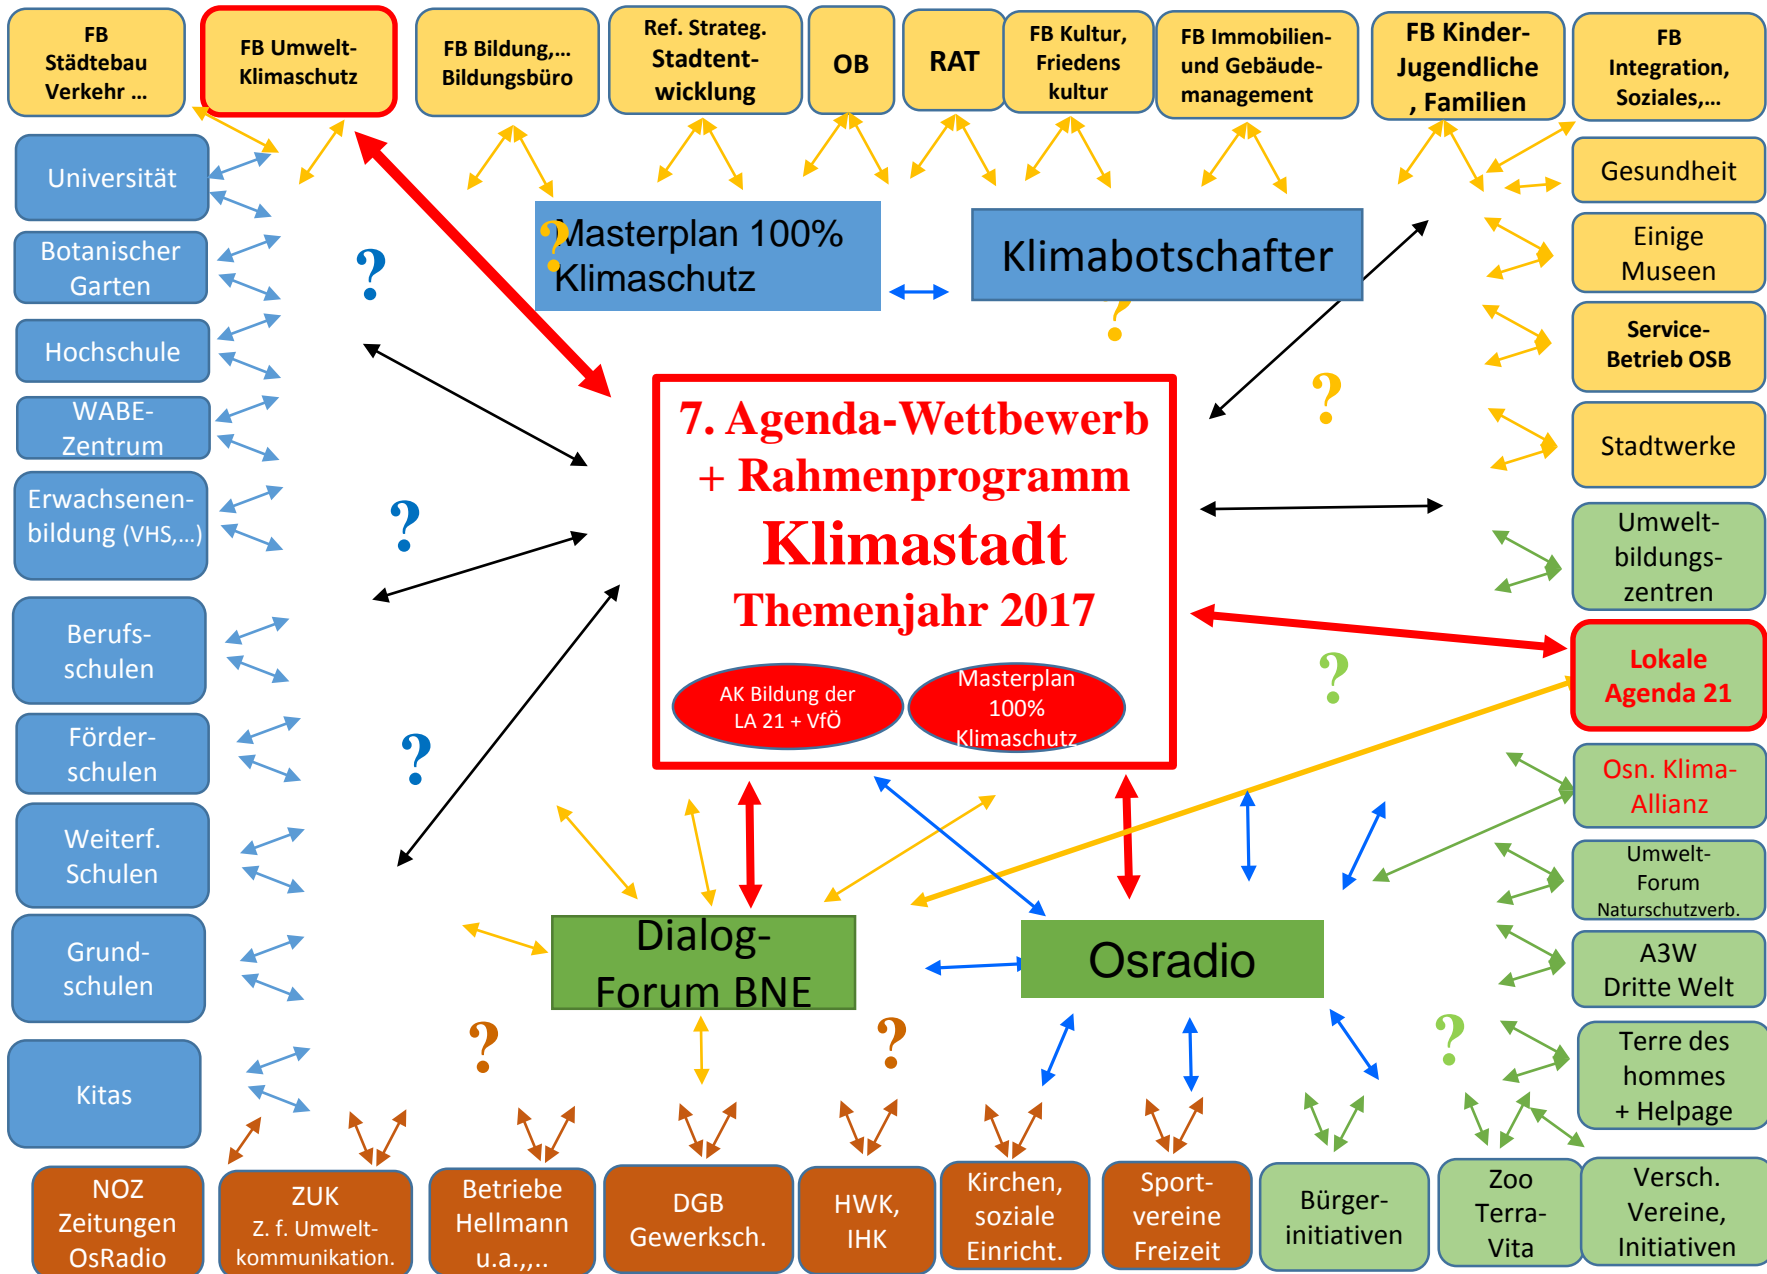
FB Städtebau Verkehr ...

FB Umwelt-Klimaschutz

FB Bildung,... Bildungsbüro

Ref. Strateg. Stadtentwicklung

OB

RAT

FB Kultur, Friedens kultur

FB Immobilien- und Gebäude-management

FB Kinder-Jugendliche , Familien

FB Integration, Soziales,...

Universität

Botanischer Garten

Hochschule

WABE-Zentrum

Erwachsenenbildung (VHS,...)

Berufs-schulen

Förder-schulen

Weiterf. Schulen

Grund-schulen

Kitas

?

?

?

Masterplan 100% Klimaschutz

Klimabotschafter

?

?

7. Agenda-Wettbewerb + Rahmenprogramm

Klimastadt

Themenjahr 2017

AK Bildung der LA 21 + VfÖ

Masterplan 100% Klimaschutz

?

Gesundheit

Einige Museen

Service-Betrieb OSB

Stadtwerke

Umwelt-bildungs-zentren

Lokale Agenda 21

Osn. Klima-Allianz

Umwelt-Forum Naturschutzverb.

A3W Dritte Welt

Terre des hommes + Helpage

Dialog-Forum BNE

Osradio

?

?

?

NOZ Zeitungen OsRadio

ZUK Z. f. Umwelt-kommunikation.

Betriebe Hellmann u.a.,,..

DGB Gewerksch.

HWK, IHK

Kirchen, soziale Einricht.

Sport-vereine Freizeit

Bürger-initiativen

Zoo Terra-Vita

Versch. Vereine, Initiativen